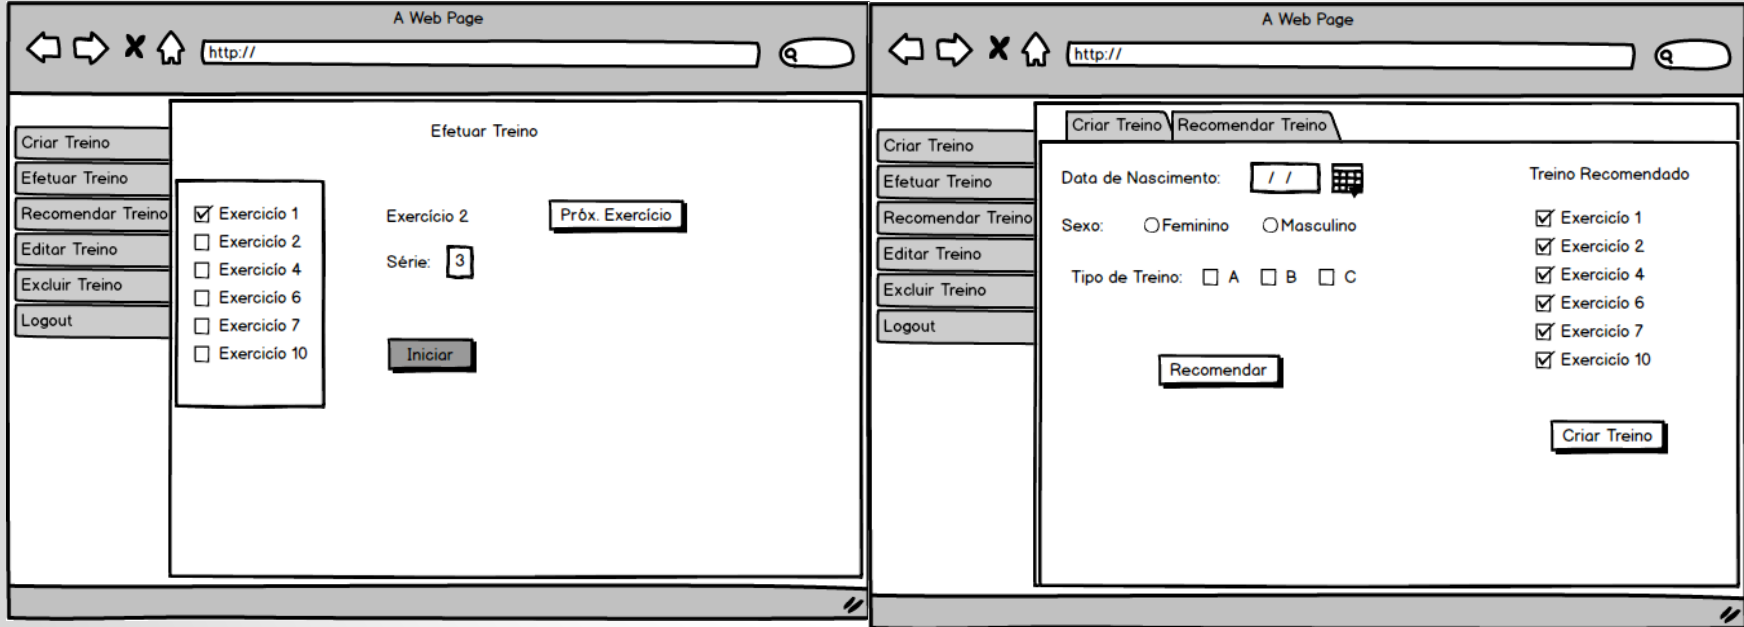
A Web Page

http://

Criar Treino
Efetuar Treino
Recomendar Treino
Editar Treino
Excluir Treino
Logout

Efetuar Treino

☑ Exercício 1
☐ Exercício 2
☐ Exercício 4
☐ Exercício 6
☐ Exercício 7
☐ Exercício 10

Exercício 2

Próx. Exercício

Série: 3

Iniciar

A Web Page

http://

Criar Treino
Efetuar Treino
Recomendar Treino
Editar Treino
Excluir Treino
Logout

Criar Treino | Recomendar Treino

Data de Nascimento: / /

Sexo: ○Feminino ○Masculino

Tipo de Treino: ☐ A ☐ B ☐ C

Recomendar

Treino Recomendado

☑ Exercício 1
☑ Exercício 2
☑ Exercício 4
☑ Exercício 6
☑ Exercício 7
☑ Exercício 10

Criar Treino